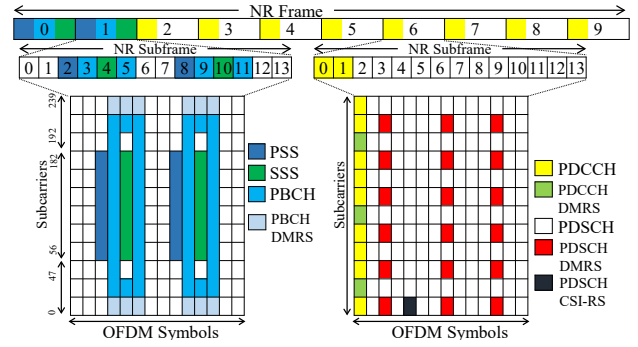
NR Frame

0 1 2 3 4 5 6 7 8 9

NR Subframe

0 1 2 3 4 5 6 7 8 9 10 11 12 13

NR Subframe

0 1 2 3 4 5 6 7 8 9 10 11 12 13

239
192
182
56
47
0

Subcarriers

PSS
SSS
PBCH
PBCH DMRS

OFDM Symbols

Subcarriers

PDCCH
PDCCH DMRS
PDSCH
PDSCH DMRS
PDSCH CSI-RS

OFDM Symbols